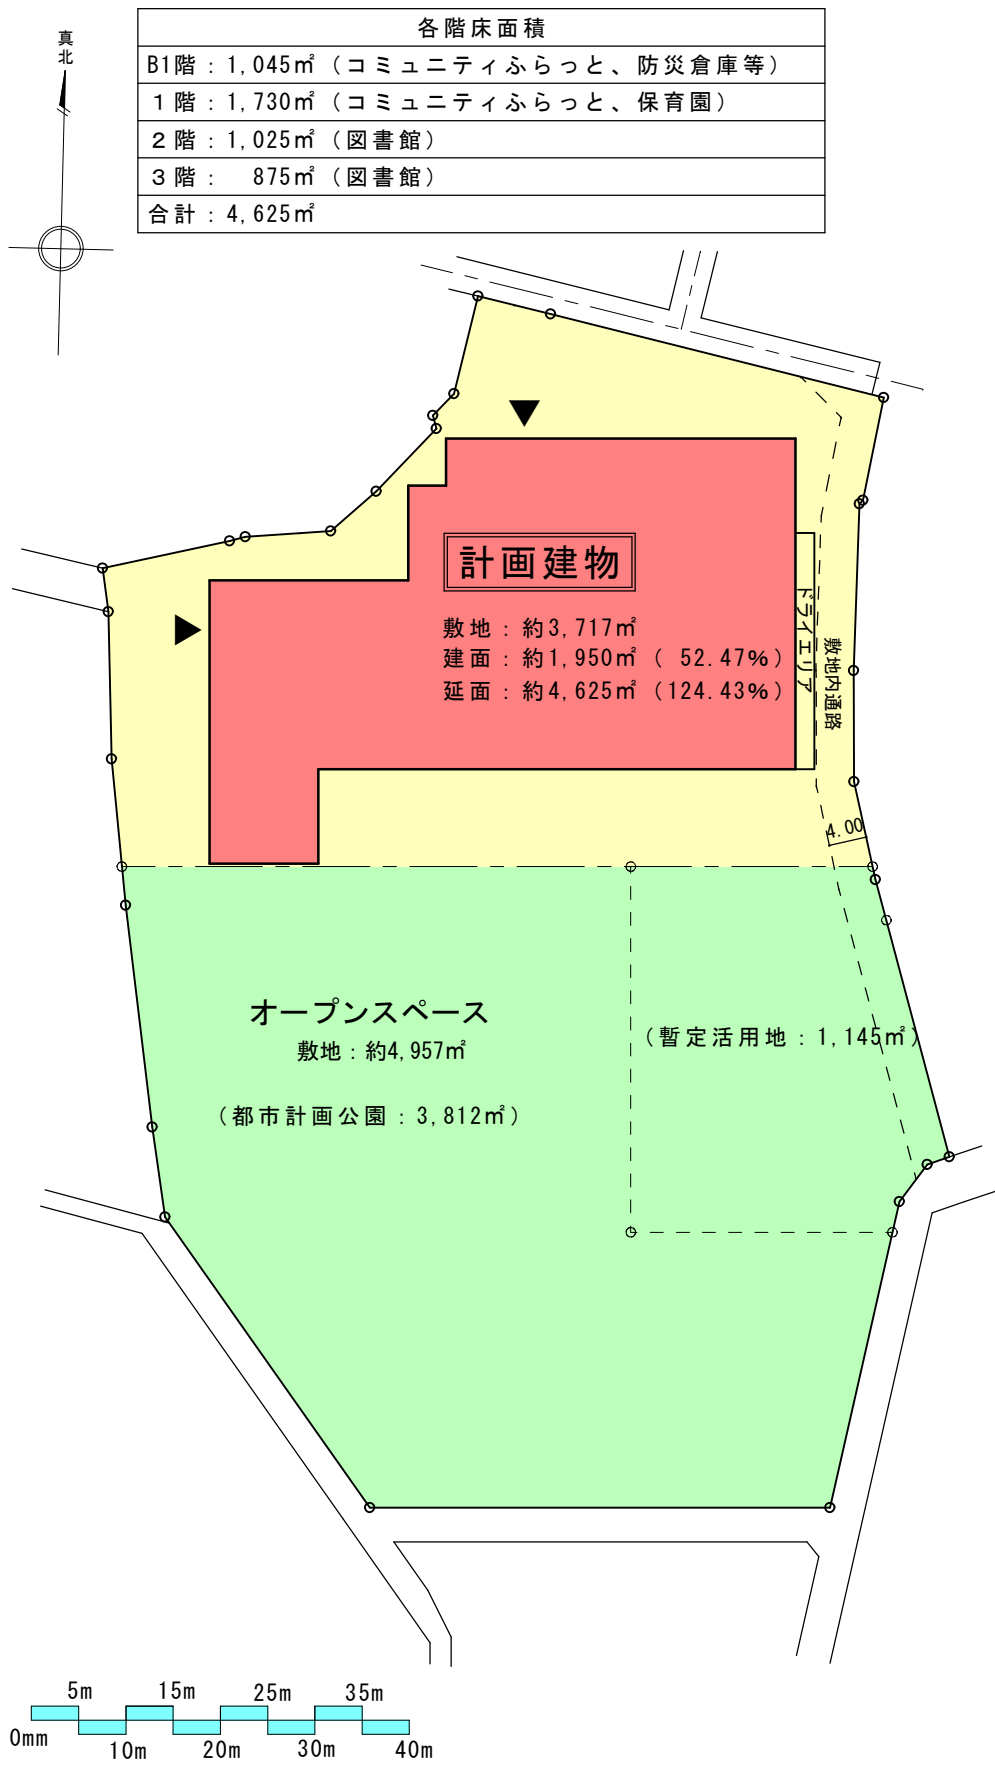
真北

| 各階床面積 |
|---|
| B1階：1,045㎡（コミュニティふらっと、防災倉庫等） |
| １階：1,730㎡（コミュニティふらっと、保育園） |
| ２階：1,025㎡（図書館） |
| ３階：　875㎡（図書館） |
| 合計：4,625㎡ |

計画建物

敷地：約3,717㎡
建面：約1,950㎡（ 52.47%）
延面：約4,625㎡（124.43%）

ドライエリア

敷地内通路

4.00

オープンスペース
敷地：約4,957㎡

（都市計画公園：3,812㎡）

（暫定活用地：1,145㎡）

5m 15m 25m 35m
0mm 10m 20m 30m 40m